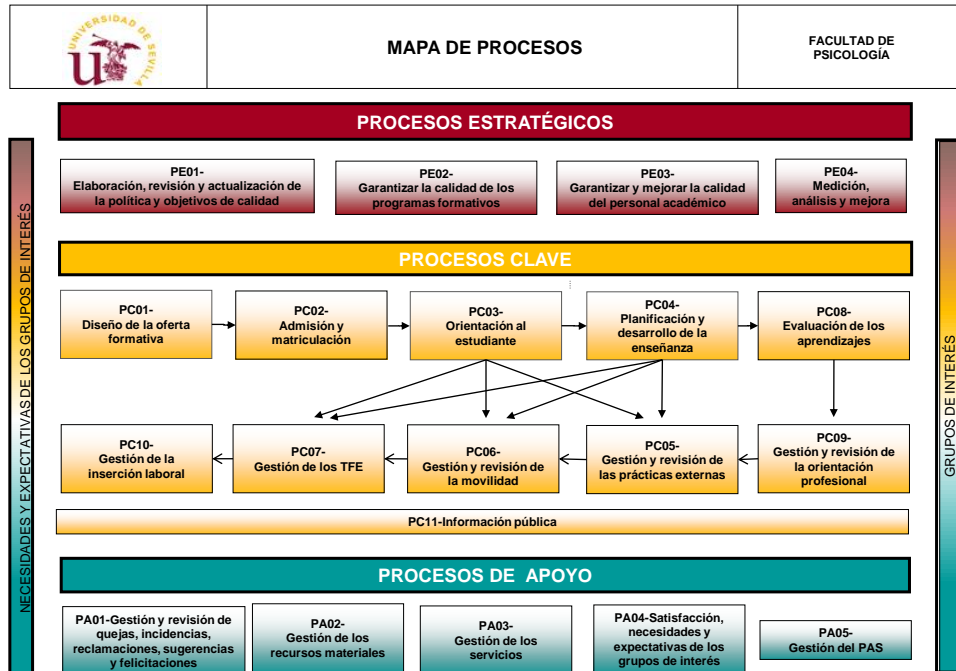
UNIVERSIDAD DE SEVILLA

MAPA DE PROCESOS

FACULTAD DE PSICOLOGÍA

PROCESOS ESTRATÉGICOS

PE01- Elaboración, revisión y actualización de la política y objetivos de calidad

PE02- Garantizar la calidad de los programas formativos

PE03- Garantizar y mejorar la calidad del personal académico

PE04- Medición, análisis y mejora

PROCESOS CLAVE

PC01- Diseño de la oferta formativa

PC02- Admisión y matriculación

PC03- Orientación al estudiante

PC04- Planificación y desarrollo de la enseñanza

PC08- Evaluación de los aprendizajes

PC10- Gestión de la inserción laboral

PC07- Gestión de los TFE

PC06- Gestión y revisión de la movilidad

PC05- Gestión y revisión de las prácticas externas

PC09- Gestión y revisión de la orientación profesional

PC11-Información pública

PROCESOS DE APOYO

PA01-Gestión y revisión de quejas, incidencias, reclamaciones, sugerencias y felicitaciones

PA02- Gestión de los recursos materiales

PA03- Gestión de los servicios

PA04-Satisfacción, necesidades y expectativas de los grupos de interés

PA05- Gestión del PAS

NECESIDADES Y EXPECTATIVAS DE LOS GRUPOS DE INTERÉS

GRUPOS DE INTERÉS